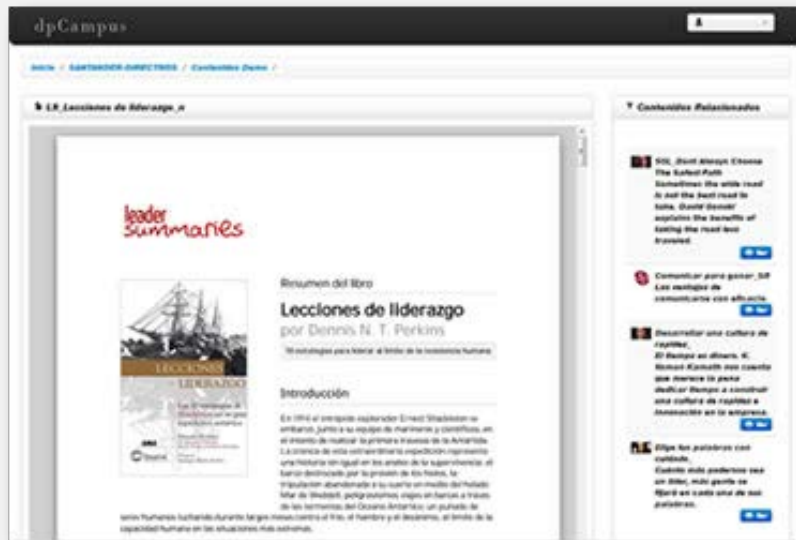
dpCampus

Inicio / SANTANDER DIRECTIVOS / Contenidos Demo /

LR_Lecciones de liderazgo_n

Contenidos Relacionados

leader summaries

Resumen del libro

Lecciones de liderazgo
por Dennis N. T. Perkins

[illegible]

LECCIONES DE LIDERAZGO

Introducción

En 1914 el intrépido explorador Ernest Shackleton su embarcó, junto a su equipo de marineros y científicos, en el intento de realizar la primera travesía de la Antártida. La crónica de esta extraordinaria expedición representa una historia sin igual en los anales de la supervivencia: el barco destrozado por la presión de los hielos, la tripulación abandonada a su suerte en medio del helado Mar de Weddell, peligrosísimos viajes en barcas a través de las tormentas del Océano Antártico; un puñado de seres humanos luchando durante largos meses contra el frío, el hambre y el desaliento, al límite de la capacidad humana en las situaciones más extremas.

SGL_Dont Always Choose The Safest Path Sometimes the wide road is not the best road to take. David Gondel explains the benefits of taking the road less traveled.

Comunicar para ganar_SR Las ventajas de comunicarse con eficacia.

Desarrollar una cultura de rapidez. El tiempo es dinero. K. Raman Kamath nos cuenta que merece la pena dedicar tiempo a construir una cultura de rapidez e innovación en la empresa.

Elige tus palabras con cuidado. Cuanto más poderoso sea un líder, más gente se fijará en cada una de sus palabras.